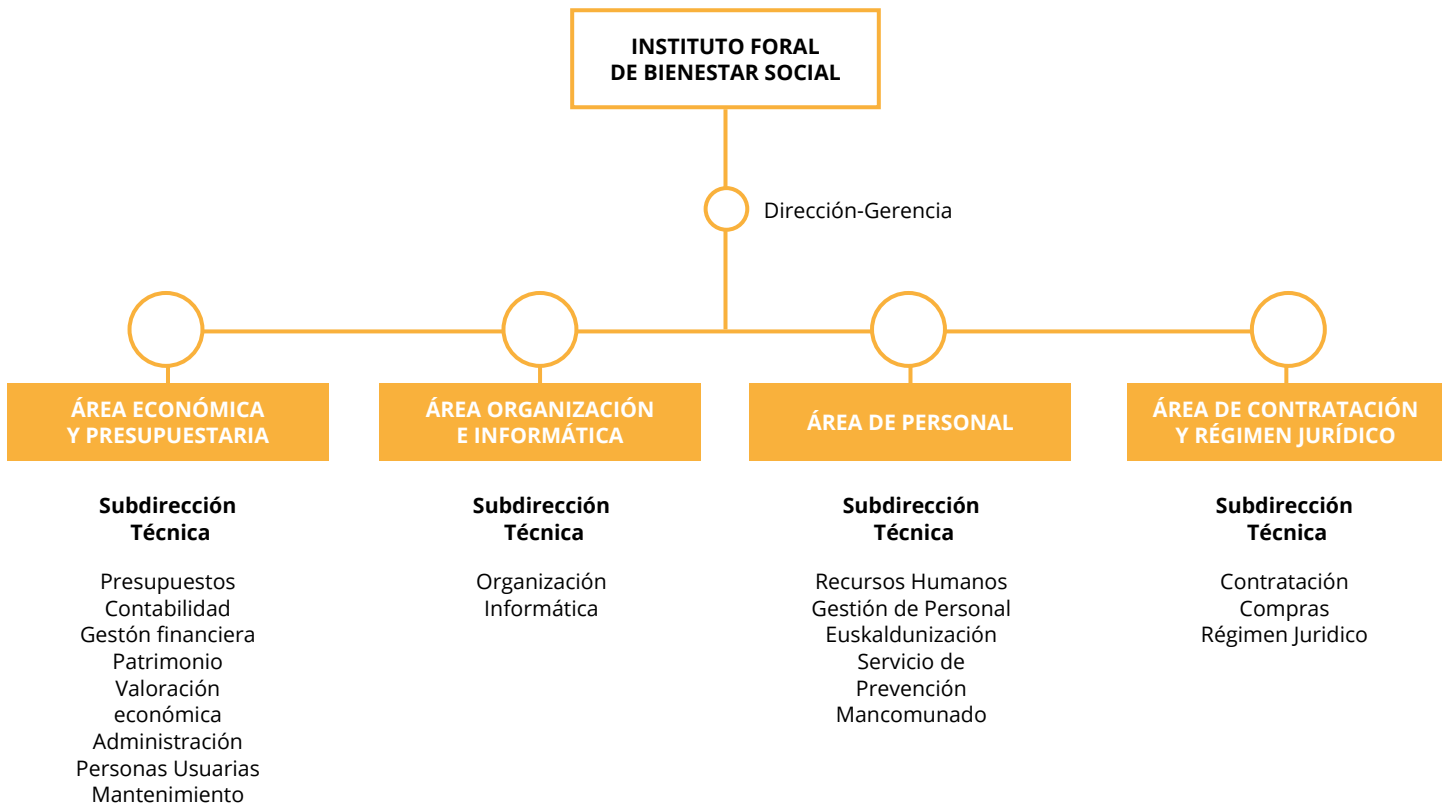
INSTITUTO FORAL
DE BIENESTAR SOCIAL

Dirección-Gerencia

ÁREA ECONÓMICA
Y PRESUPUESTARIA

Subdirección
Técnica

Presupuestos
Contabilidad
Gestón financiera
Patrimonio
Valoración
económica
Administración
Personas Usuarias
Mantenimiento

ÁREA ORGANIZACIÓN
E INFORMÁTICA

Subdirección
Técnica

Organización
Informática

ÁREA DE PERSONAL

Subdirección
Técnica

Recursos Humanos
Gestión de Personal
Euskaldunización
Servicio de
Prevención
Mancomunado

ÁREA DE CONTRATACIÓN
Y RÉGIMEN JURÍDICO

Subdirección
Técnica

Contratación
Compras
Régimen Juridico